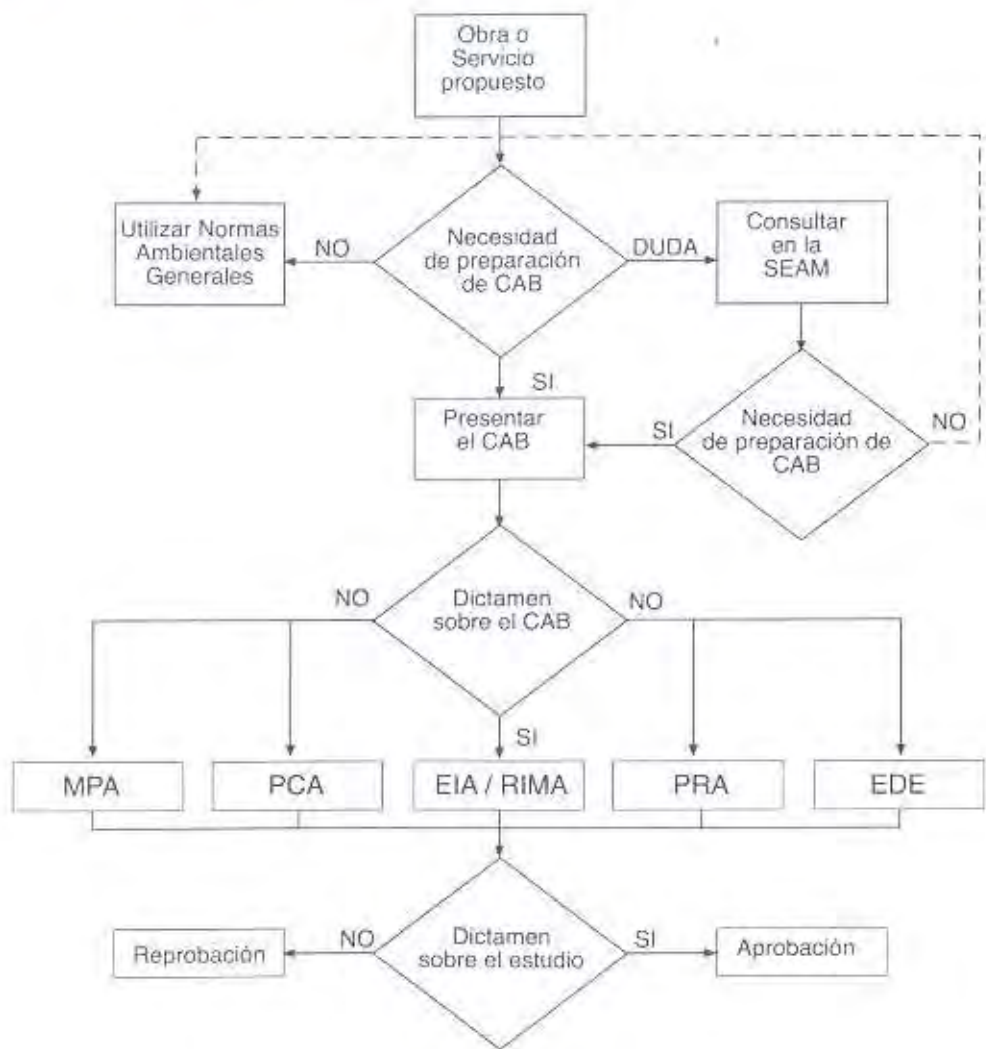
Obra o Servicio propuesto

Utilizar Normas Ambientales Generales

NO

Necesidad de preparación de CAB

DUDA

Consultar en la SEAM

SI

Presentar el CAB

SI

Necesidad de preparación de CAB

NO

NO

Dictamen sobre el CAB

NO

SI

MPA

PCA

EIA / RIMA

PRA

EDE

Reprobación

NO

Dictamen sobre el estudio

SI

Aprobación